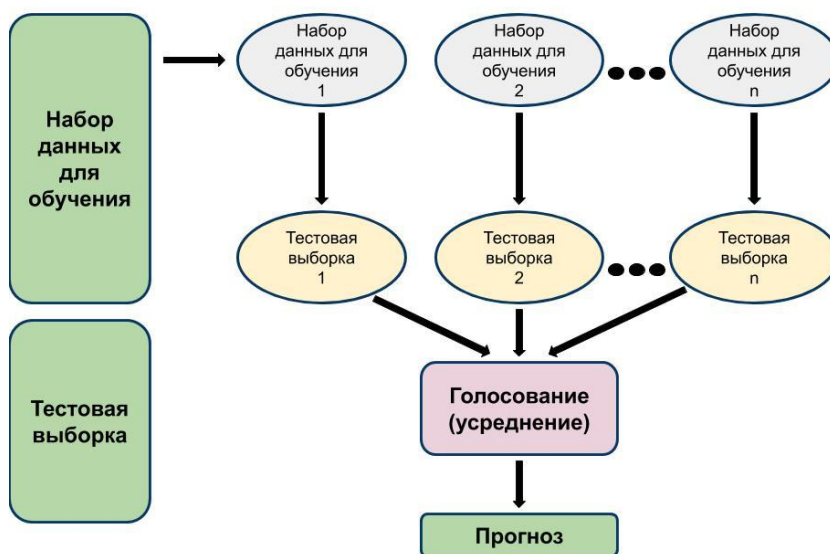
Набор данных для обучения

Набор данных для обучения 1

Набор данных для обучения 2

Набор данных для обучения n

Тестовая выборка 1

Тестовая выборка 2

Тестовая выборка n

Тестовая выборка

Голосование (усреднение)

Прогноз